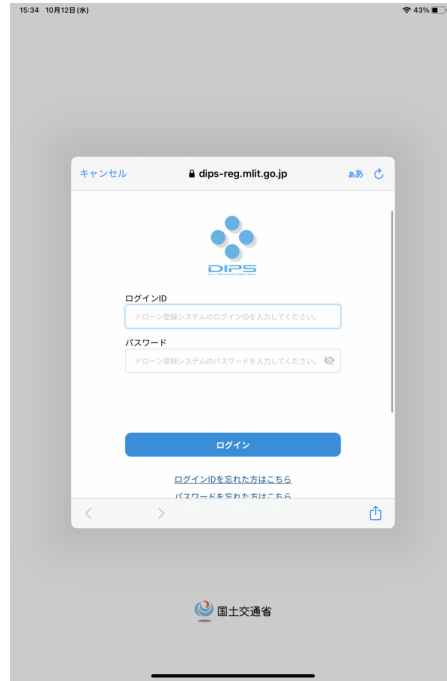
15:34 10月12日(水)

43%

キャンセル

dips-reg.mlit.go.jp

ぁあ

DIPS

ログインID

ドローン登録システムのログインIDを入力してください。

パスワード

ドローン登録システムのパスワードを入力してください。

ログイン

ログインIDを忘れた方はこちら

パスワードを忘れた方はこちら

国土交通省